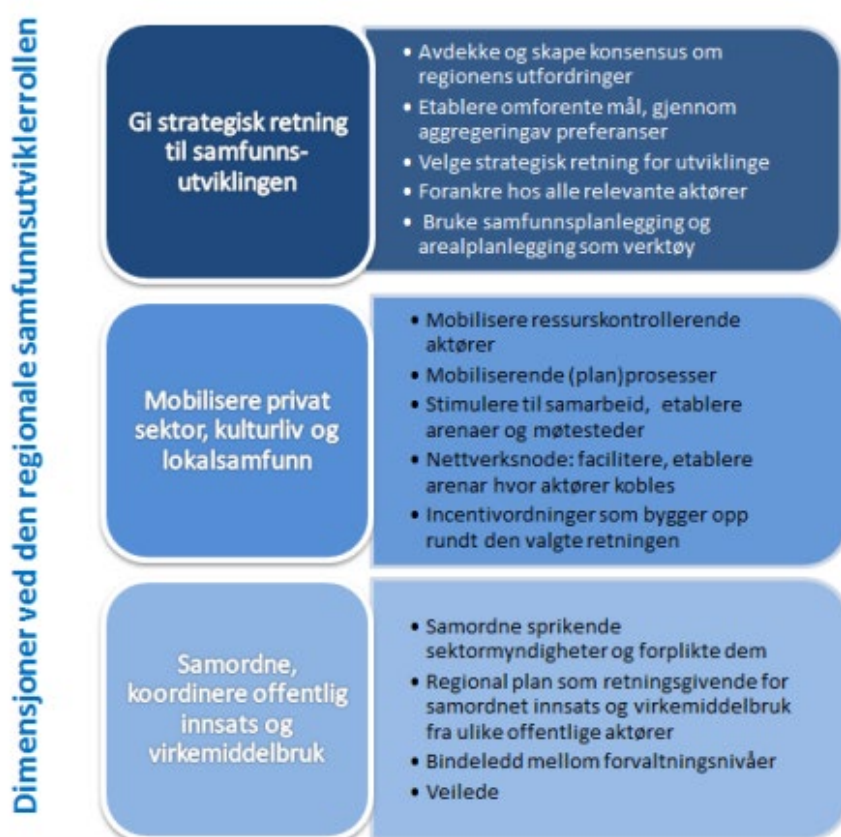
Dimensjoner ved den regionale samfunnsutviklerrollen

Gi strategisk retning til samfunns-utviklingen

• Avdekke og skape konsensus om regionens utfordringer
• Etablere omforente mål, gjennom aggregeringav preferanser
• Velge strategisk retning for utviklinge
• Forankre hos alle relevante aktører
• Bruke samfunnsplanlegging og arealplanlegging som verktøy

Mobilisere privat sektor, kulturliv og lokalsamfunn

• Mobilisere ressurskontrollerende aktører
• Mobiliserende (plan)prosesser
• Stimulere til samarbeid, etablere arenaer og møtesteder
• Nettverksnode: facilitere, etablere arenar hvor aktører kobles
• Incentivordninger som bygger opp rundt den valgte retningen

Samordne, koordinere offentlig innsats og virkemiddelbruk

• Samordne sprikende sektormyndigheter og forplikte dem
• Regional plan som retningsgivende for samordnet innsats og virkemiddelbruk fra ulike offentlige aktører
• Bindeledd mellom forvaltningsnivåer
• Veilede